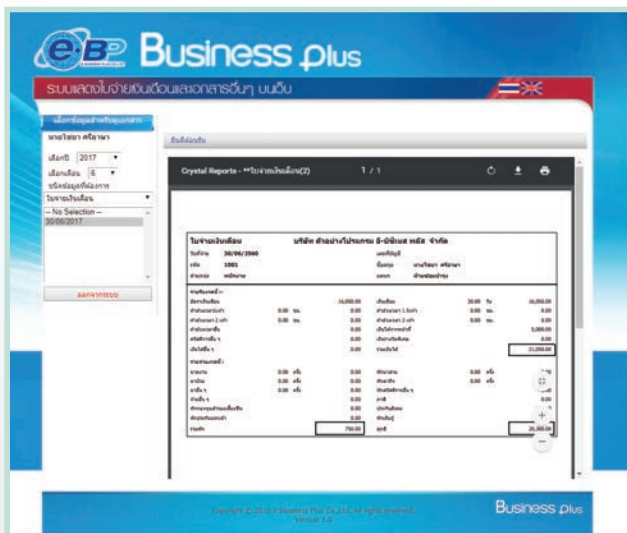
e-BP Business plus

ระบบแสดงใบจ่ายเงินเดือนและเอกสารอื่นๆ บนเว็บ

เลือกข้อมูลสำหรับดูเอกสาร

นายไชยา ศรีอาษา

เลือกปี 2017

เลือกเดือน 6

ชนิดข้อมูลที่ต้องการ

ใบจ่ายเงินเดือน

-- No Selection --

30/06/2017

ออกจากระบบ

Crystal Reports - **ใบจ่ายเงินเดือน(2)

1 / 1

ใบจ่ายเงินเดือน

บริษัท ตัวอย่างโปรแกรม อี-บิซิเนส พลัส จำกัด

30/06/2560

1001

นายไชยา ศรีอาษา

16,000.00

16,000.00

0.00

0.00

5,000.00

0.00

0.00

21,000.00

750.00

20,300.00

Copyright © 2016 E-Business Plus Co.,Ltd. All rights reserved.

Version 1.0

Business plus